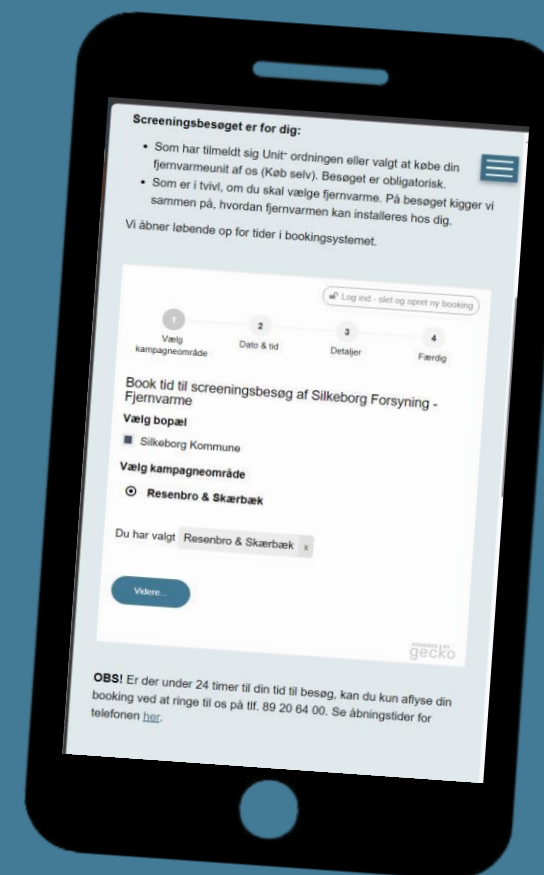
Screeningsbesøget er for dig:

- Som har tilmeldt sig Unit⁺ ordningen eller valgt at købe din fjernvarmeunit af os (Køb selv). Besøget er obligatorisk.
- Som er i tvivl, om du skal vælge fjernvarme. På besøget kigger vi sammen på, hvordan fjernvarmen kan installeres hos dig.

Vi åbner løbende op for tider i bookingsystemet.

Log ind - slet og opret ny booking

1 Vælg kampagneområde
2 Dato & tid
3 Detaljer
4 Færdig

Book tid til screeningsbesøg af Silkeborg Forsyning - Fjernvarme

Vælg bopæl

Silkeborg Kommune

Vælg kampagneområde

Resenbro & Skærbæk

Du har valgt Resenbro & Skærbæk x

Videre...

POWERED BY gecko

OBS! Er der under 24 timer til din tid til besøg, kan du kun aflyse din booking ved at ringe til os på tlf. 89 20 64 00. Se åbningstider for telefonen her.